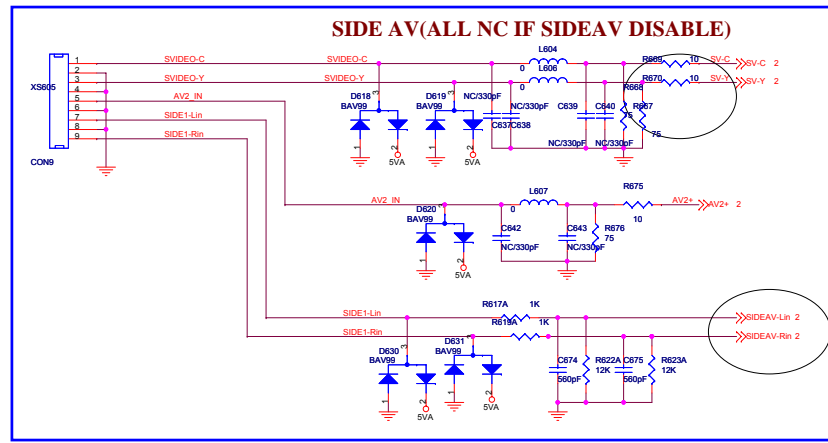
SIDE AV(ALL NC IF SIDEAV DISABLE)

XS605
CON9
1
2
3
4
5
6
7
8
9
SVIDEO-C
SVIDEO-Y
AV2_IN
SIDE1-Lin
SIDE1-Rin

SVIDEO-C
SVIDEO-Y
L604
0
L606
0
R669
10
R670
10
SV-C
SV-Y
2
2
D618
BAV99
D619
BAV99
NC/330pF
NC/330pF
C637
C638
C639
C640
R668
R667
75
75
NC/330pF
NC/330pF
5VA
5VA

AV2_IN
D620
BAV99
L607
0
R675
10
AV2+
AV2+
2
C642
NC/330pF
C643
NC/330pF
R676
75
5VA

SIDE1-Lin
SIDE1-Rin
R617A
1K
R619A
1K
D630
BAV99
D631
BAV99
C674
560pF
R622A
12K
C675
560pF
R623A
12K
SIDEAV-Lin
2
SIDEAV-Rin
2
5VA
5VA